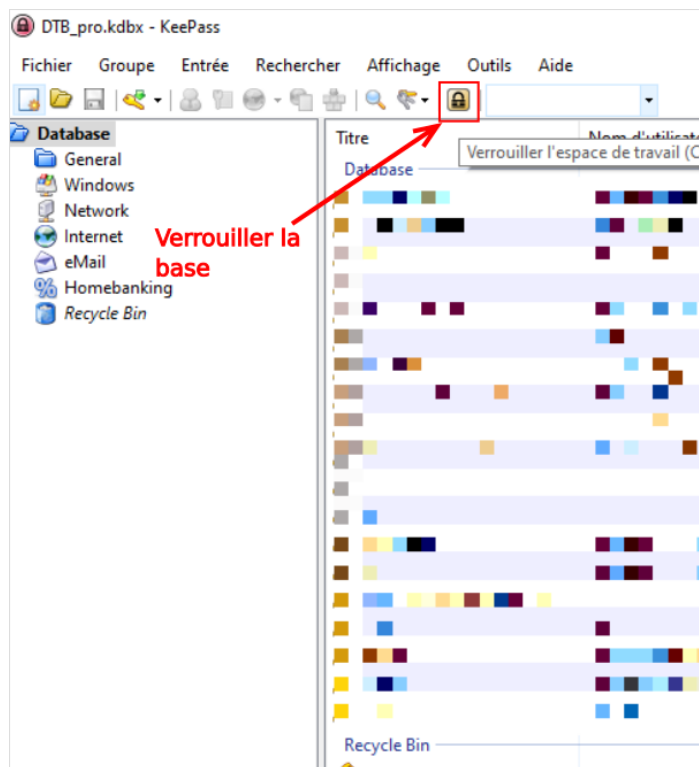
DTB_pro.kdbx - KeePass

Fichier Groupe Entrée Rechercher Affichage Outils Aide

Database
General
Windows
Network
Internet
eMail
Homebanking
Recycle Bin

Verrouiller la base

Titre
Nom d'utilisat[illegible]
Verrouiller l'espace de travail (C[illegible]
Database

Recycle Bin